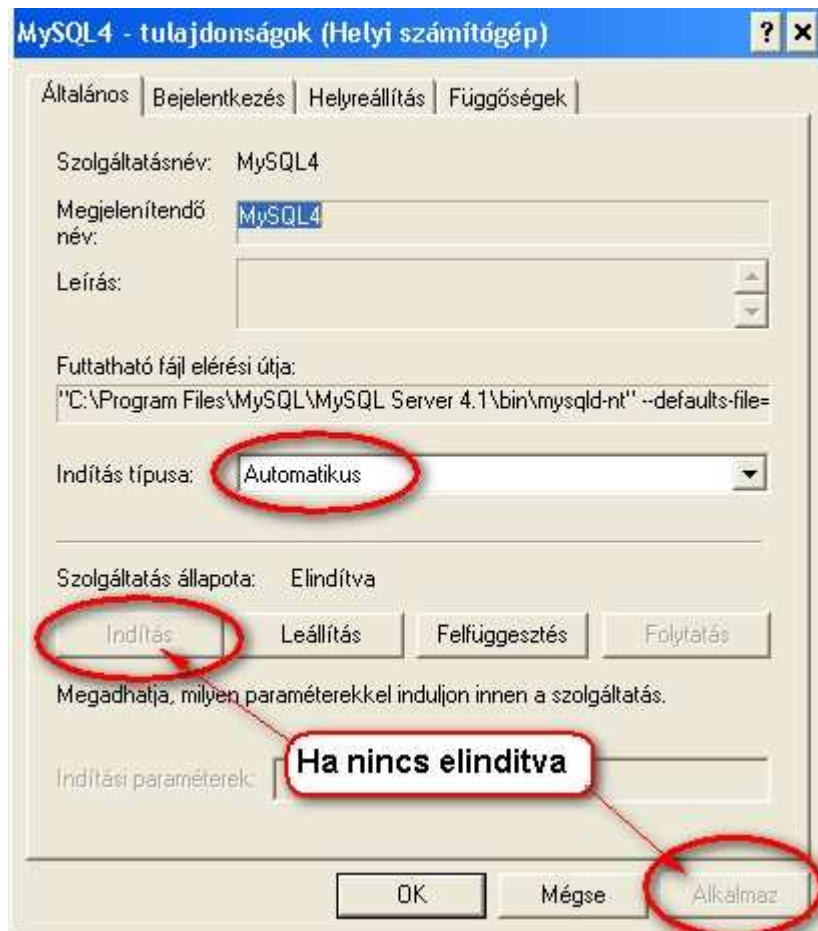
MySQL4 - tulajdonságok (Helyi számítógép)

?

×

Általános | Bejelentkezés | Helyreállítás | Függőségek

Szolgáltatásnév: MySQL4

Megjelenítendő név: MySQL4

Leírás:

Futtatható fájl elérési útja:

"C:\Program Files\MySQL\MySQL Server 4.1\bin\mysqld-nt" --defaults-file=

Indítás típusa: Automatikus

Szolgáltatás állapota: Elindítva

Indítás | Leállítás | Felfüggesztés | Folytatás

Megadhatja, milyen paraméterekkel induljon innen a szolgáltatás.

Ha nincs elinditva

Indítási paraméterek:

OK | Mégse | Alkalmaz